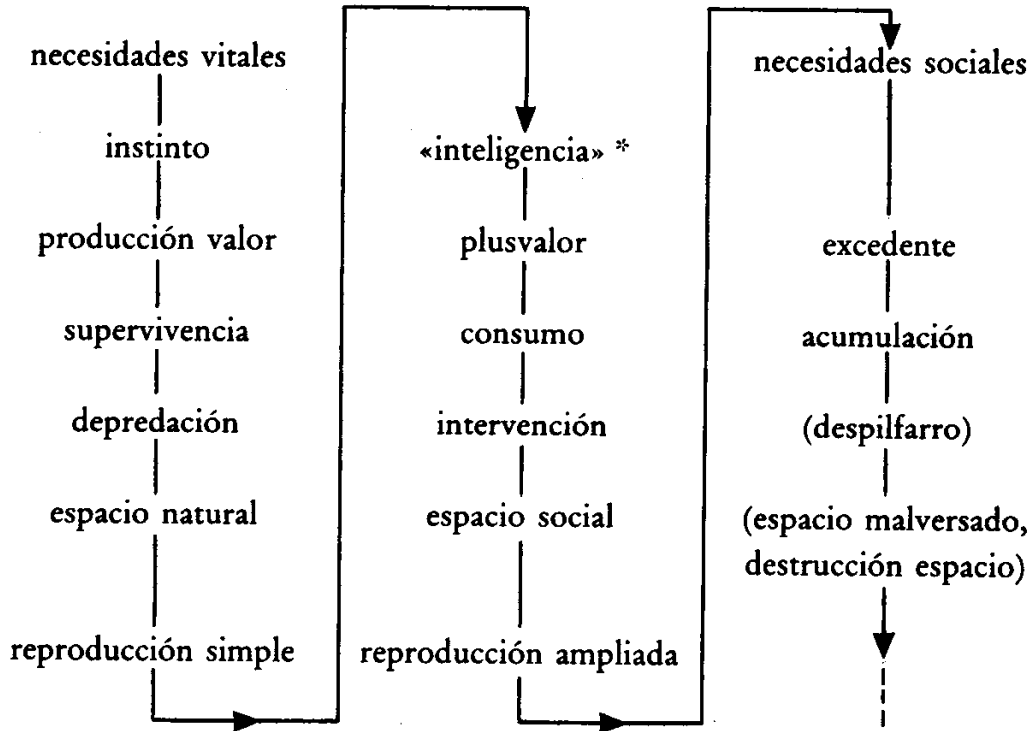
necesidades vitales
instinto
producción valor
supervivencia
depredación
espacio natural
reproducción simple

«inteligencia» *
plusvalor
consumo
intervención
espacio social
reproducción ampliada

necesidades sociales
excedente
acumulación
(despilfarro)
(espacio malversado, destrucción espacio)